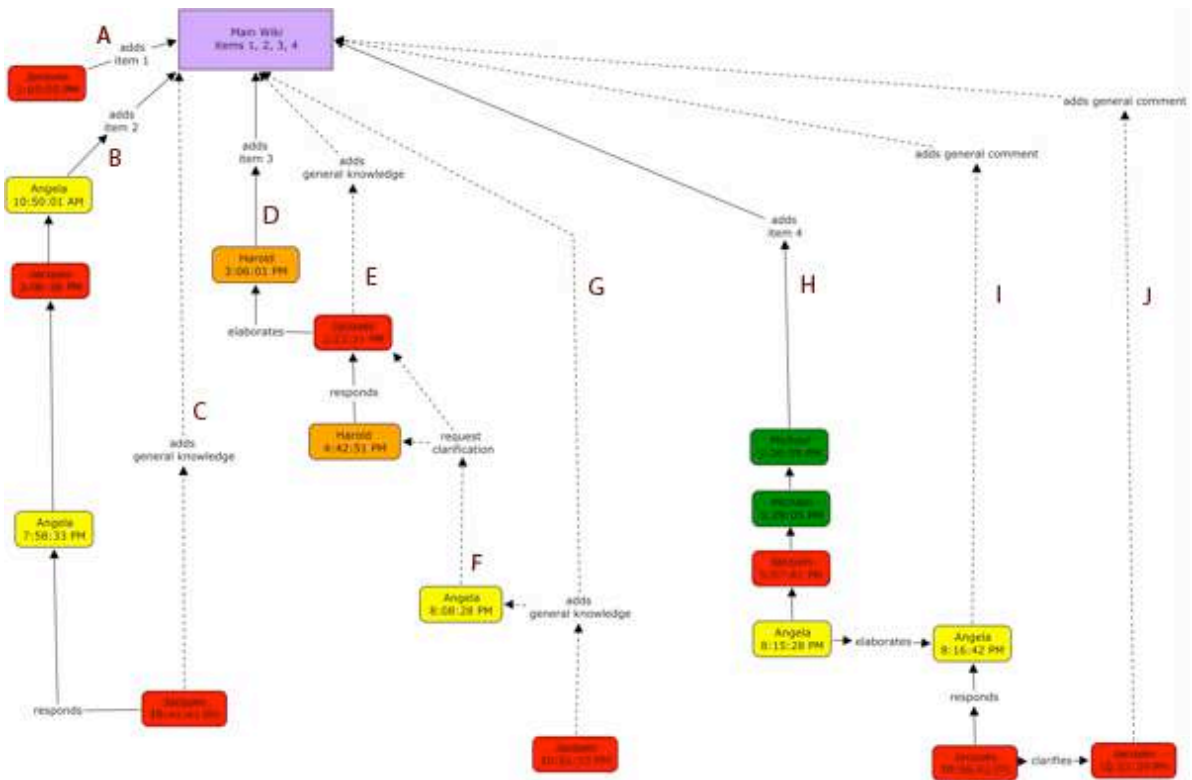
Main Wiki
Items 1, 2, 3, 4

A
adds item 1
Jacques
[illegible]

adds item 2
B
Angela
10:50:01 AM

Jacques
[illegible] PM

Angela
7:58:33 PM

responds
Jacques
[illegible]

C
adds general knowledge

adds item 3
D
Harold
3:06:01 PM

elaborates
E
Jacques
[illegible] PM

adds general knowledge

responds
Harold
4:42:51 PM

request clarification

F
Angela
8:08:28 PM

adds general knowledge

G
Jacques
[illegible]

adds item 4
H
Michael
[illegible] PM

Michael
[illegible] PM

Jacques
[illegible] PM

Angela
8:15:28 PM

elaborates
Angela
8:16:42 PM

adds general comment
I

responds
Jacques
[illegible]

clarifies
Jacques
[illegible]

adds general comment
J